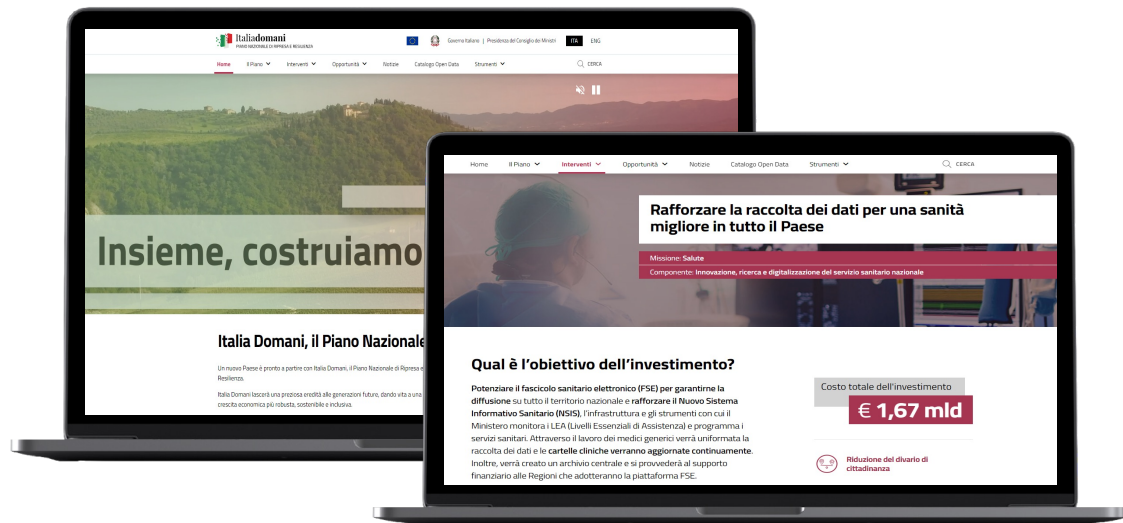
Italiadomani
PIANO NAZIONALE DI RIPRESA E RESILIENZA

Governo Italiano | Presidenza del Consiglio dei Ministri ITA ENG

Home Il Piano Interventi Opportunità Notizie Catalogo Open Data Strumenti CERCA

Insieme, costruiamo

Italia Domani, il Piano Nazionale

Un nuovo Paese è pronto a partire con Italia Domani, il Piano Nazionale di Ripresa e Resilienza.

Italia Domani lascerà una preziosa eredità alle generazioni future, dando vita a una crescita economica più robusta, sostenibile e inclusiva.

Home Il Piano Interventi Opportunità Notizie Catalogo Open Data Strumenti CERCA

Rafforzare la raccolta dei dati per una sanità migliore in tutto il Paese

Missione: Salute

Componente: Innovazione, ricerca e digitalizzazione del servizio sanitario nazionale

Qual è l'obiettivo dell'investimento?

Potenziare il fascicolo sanitario elettronico (FSE) per garantirne la diffusione su tutto il territorio nazionale e rafforzare il Nuovo Sistema Informativo Sanitario (NSIS), l'infrastruttura e gli strumenti con cui il Ministero monitora i LEA (Livelli Essenziali di Assistenza) e programma i servizi sanitari. Attraverso il lavoro dei medici generici verrà uniformata la raccolta dei dati e le cartelle cliniche verranno aggiornate continuamente. Inoltre, verrà creato un archivio centrale e si provvederà al supporto finanziario alle Regioni che adotteranno la piattaforma FSE.

Costo totale dell'investimento

€ 1,67 mld

Riduzione del divario di cittadinanza